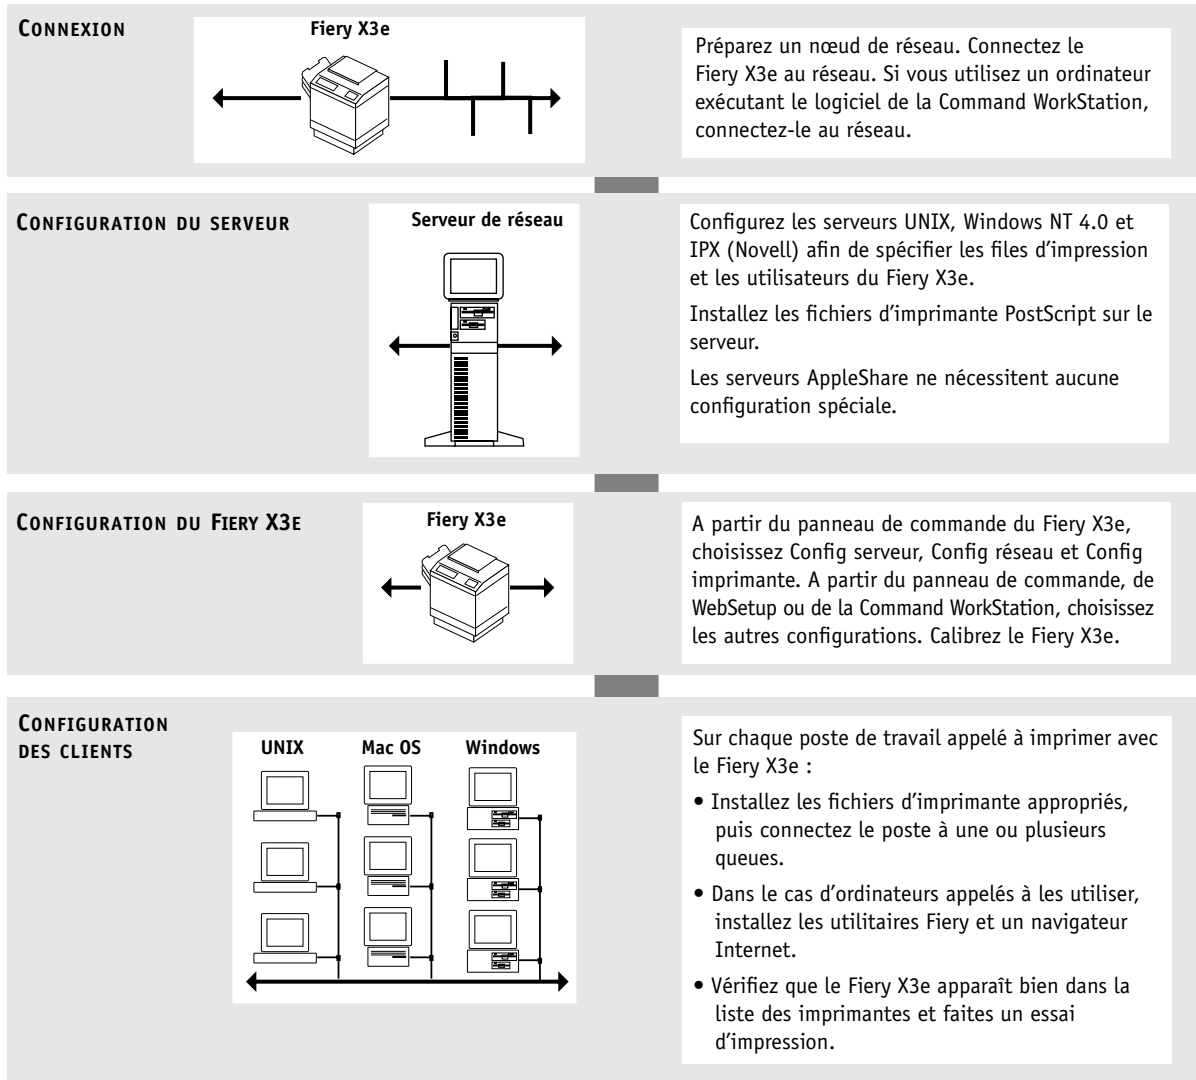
CONNEXION

Fiery X3e

Préparez un nœud de réseau. Connectez le Fiery X3e au réseau. Si vous utilisez un ordinateur exécutant le logiciel de la Command WorkStation, connectez-le au réseau.

CONFIGURATION DU SERVEUR

Serveur de réseau

Configurez les serveurs UNIX, Windows NT 4.0 et IPX (Novell) afin de spécifier les files d’impression et les utilisateurs du Fiery X3e.

Installez les fichiers d’imprimante PostScript sur le serveur.

Les serveurs AppleShare ne nécessitent aucune configuration spéciale.

CONFIGURATION DU FIERY X3E

Fiery X3e

A partir du panneau de commande du Fiery X3e, choisissez Config serveur, Config réseau et Config imprimante. A partir du panneau de commande, de WebSetup ou de la Command WorkStation, choisissez les autres configurations. Calibrez le Fiery X3e.

CONFIGURATION DES CLIENTS

UNIX Mac OS Windows

Sur chaque poste de travail appelé à imprimer avec le Fiery X3e :

• Installez les fichiers d’imprimante appropriés, puis connectez le poste à une ou plusieurs queues.

• Dans le cas d’ordinateurs appelés à les utiliser, installez les utilitaires Fiery et un navigateur Internet.

• Vérifiez que le Fiery X3e apparaît bien dans la liste des imprimantes et faites un essai d’impression.